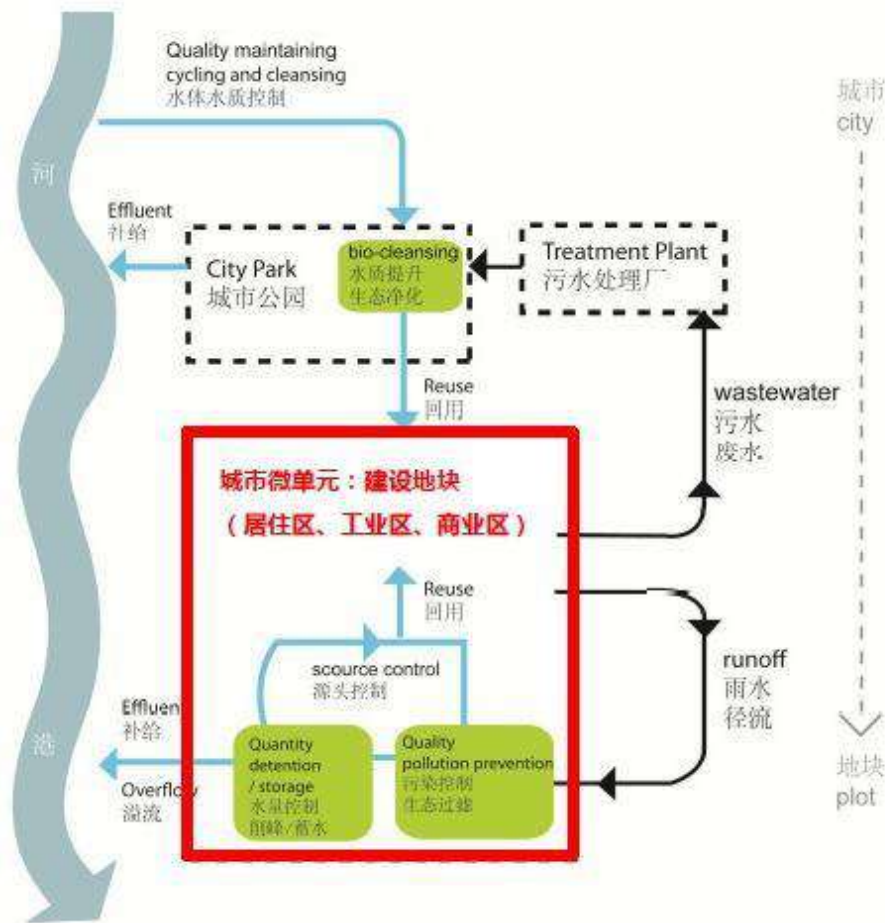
Quality maintaining cycling and cleansing
水体水质控制

城市
city

河

Effluent
补给

City Park
城市公园

bio-cleansing
水质提升
生态净化

Treatment Plant
污水处理厂

Reuse
回用

wastewater
污水
废水

城市微单元：建设地块
（居住区、工业区、商业区）

Reuse
回用

scource control
源头控制

runoff
雨水
径流

Effluen
补给

Overflow
溢流

湖

Quantity detention / storage
水量控制
削峰/蓄水

Quality pollution prevention
污染控制
生态过滤

地块
plot